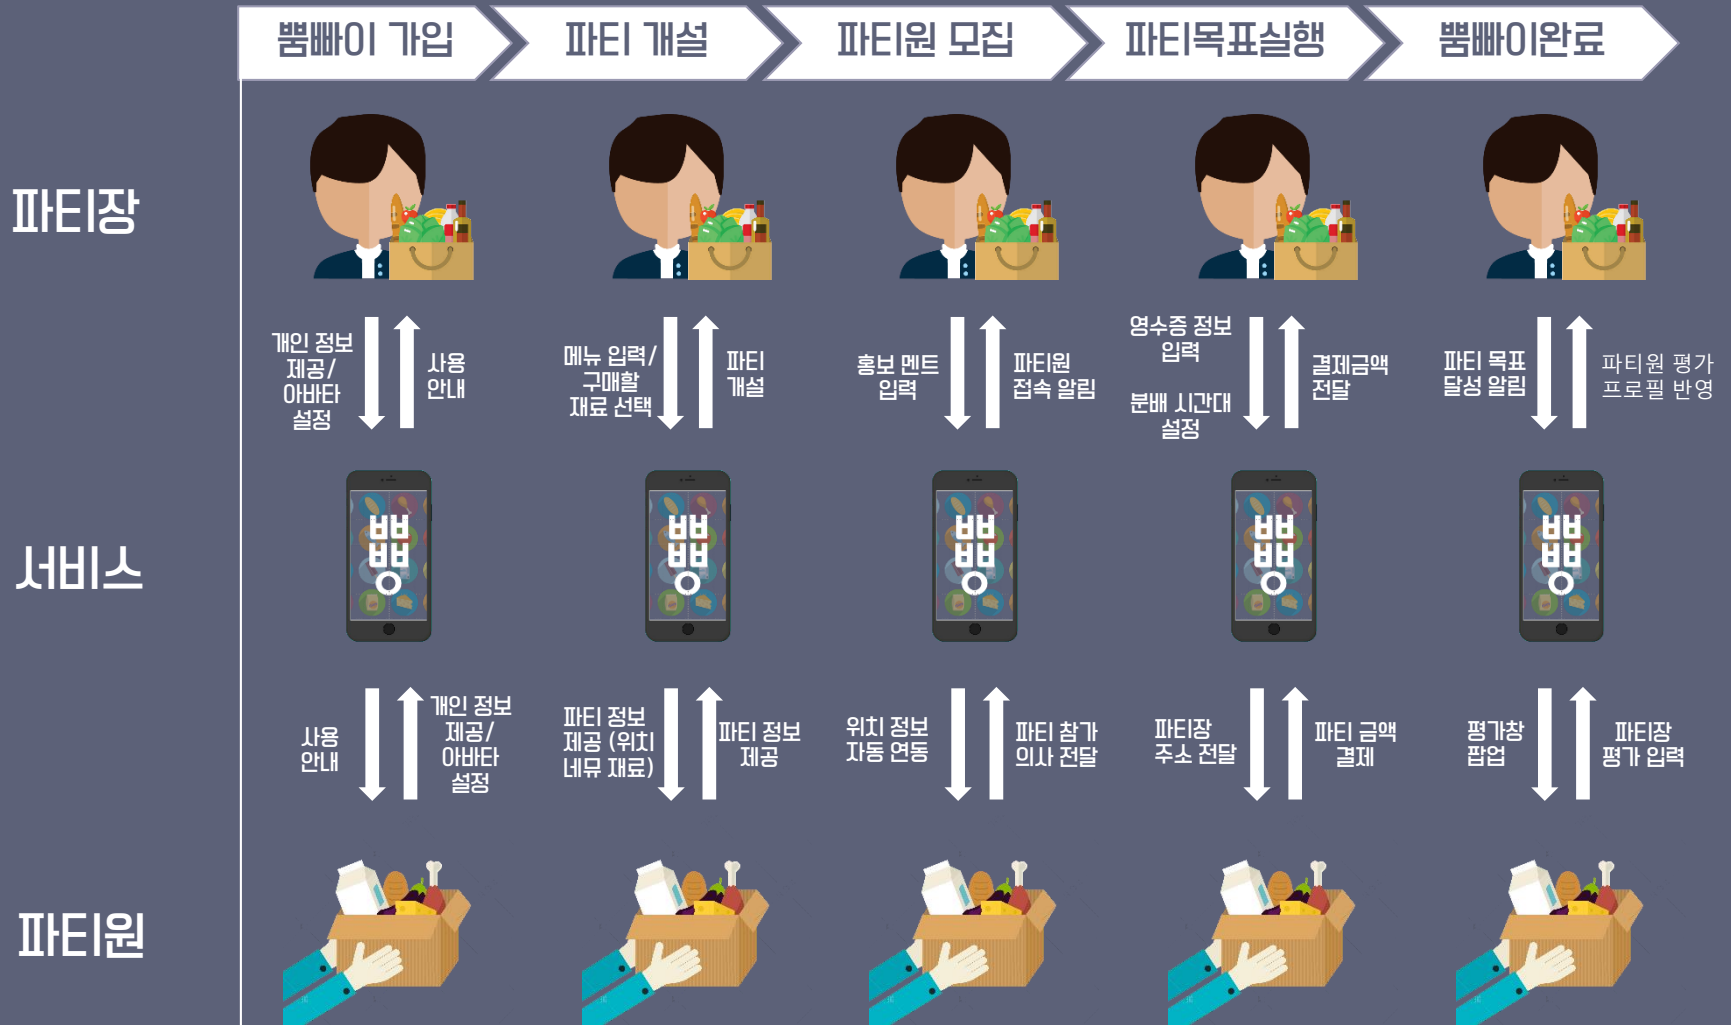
뿜빠이 가입 파티 개설 파티원 모집 파티목표실행 뿜빠이완료

파티장

개인 정보 제공/ 아바타 설정

사용 안내

메뉴 입력/ 구매할 재료 선택

파티 개설

홍보 멘트 입력

파티원 접속 알림

영수증 정보 입력

분배 시간대 설정

결제금액 전달

파티 목표 달성 알림

파티원 평가 프로필 반영

서비스

ㅃㅃㅇ

사용 안내

개인 정보 제공/ 아바타 설정

파티 정보 제공 (위치 메뉴 재료)

파티 정보 제공

위치 정보 자동 연동

파티 참가 의사 전달

파티장 주소 전달

파티 금액 결제

평가창 팝업

파티장 평가 입력

파티원